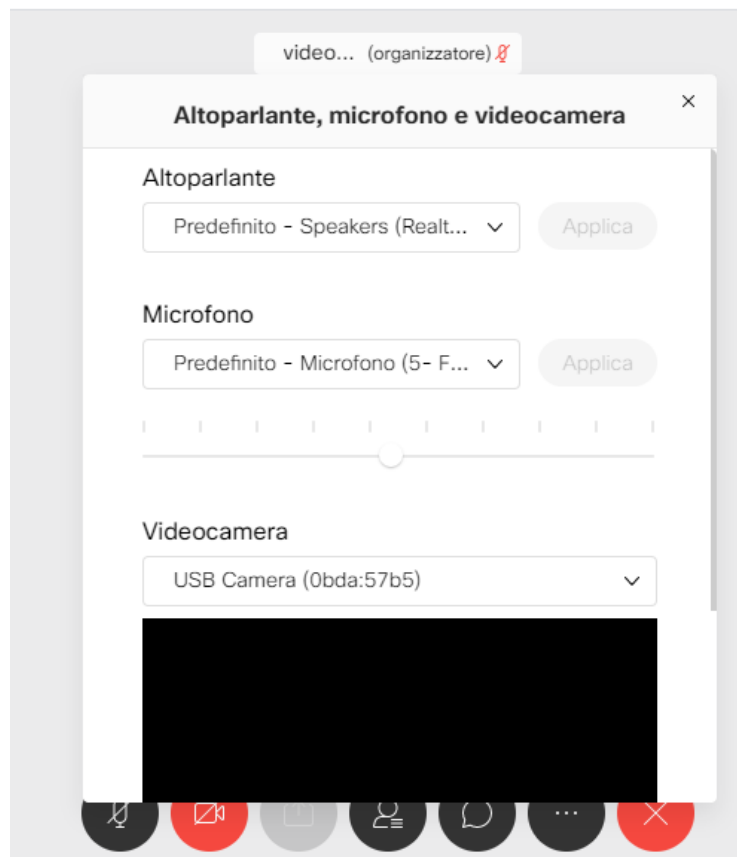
video... (organizzatore)

Altoparlante, microfono e videocamera

×

Altoparlante

Predefinito - Speakers (Realt...

Applica

Microfono

Predefinito - Microfono (5- F...

Applica

Videocamera

USB Camera (0bda:57b5)

...